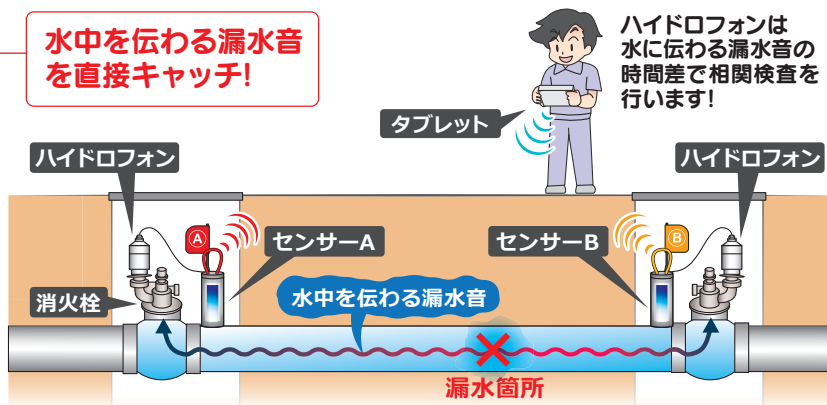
水中を伝わる漏水音
を直接キャッチ!

ハイドロフォンは
水に伝わる漏水音の
時間差で相関検査を
行います!

タブレット

ハイドロフォン

ハイドロフォン

A

センサーA

B

センサーB

消火栓

水中を伝わる漏水音

漏水箇所